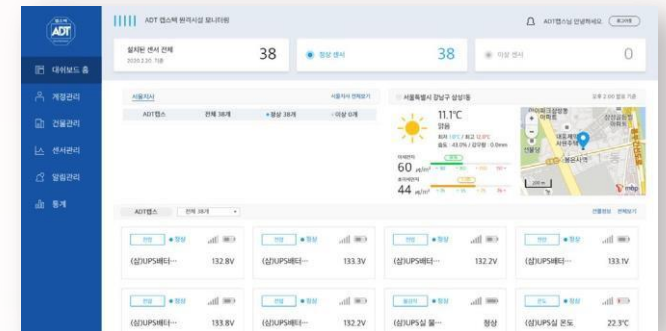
ADT

ADT 캡스텍 원격시설 모니터링

ADT캡스님 안녕하세요 로그아웃

대시보드 홈
계정관리
건물관리
센서관리
알림관리
통계

설치된 센서 전체 38
정상 센서 38
이상 센서 0

서울지사
ADT캡스 전체 38개 • 정상 38개 • 이상 0개

서울특별시 강남구 삼성1동
11.1°C
맑음
미세먼지 60
초미세먼지 44

ADT캡스 전체 38개

(삼)UPS배터··· 132.8V
(삼)UPS배터··· 133.3V
(삼)UPS배터··· 132.2V
(삼)UPS배터··· 133.1V
(삼)UPS배터··· 133.8V
(삼)UPS배터··· 132.2V
(삼)UPS실 물··· 정상
(삼)UPS실 온도 22.3°C